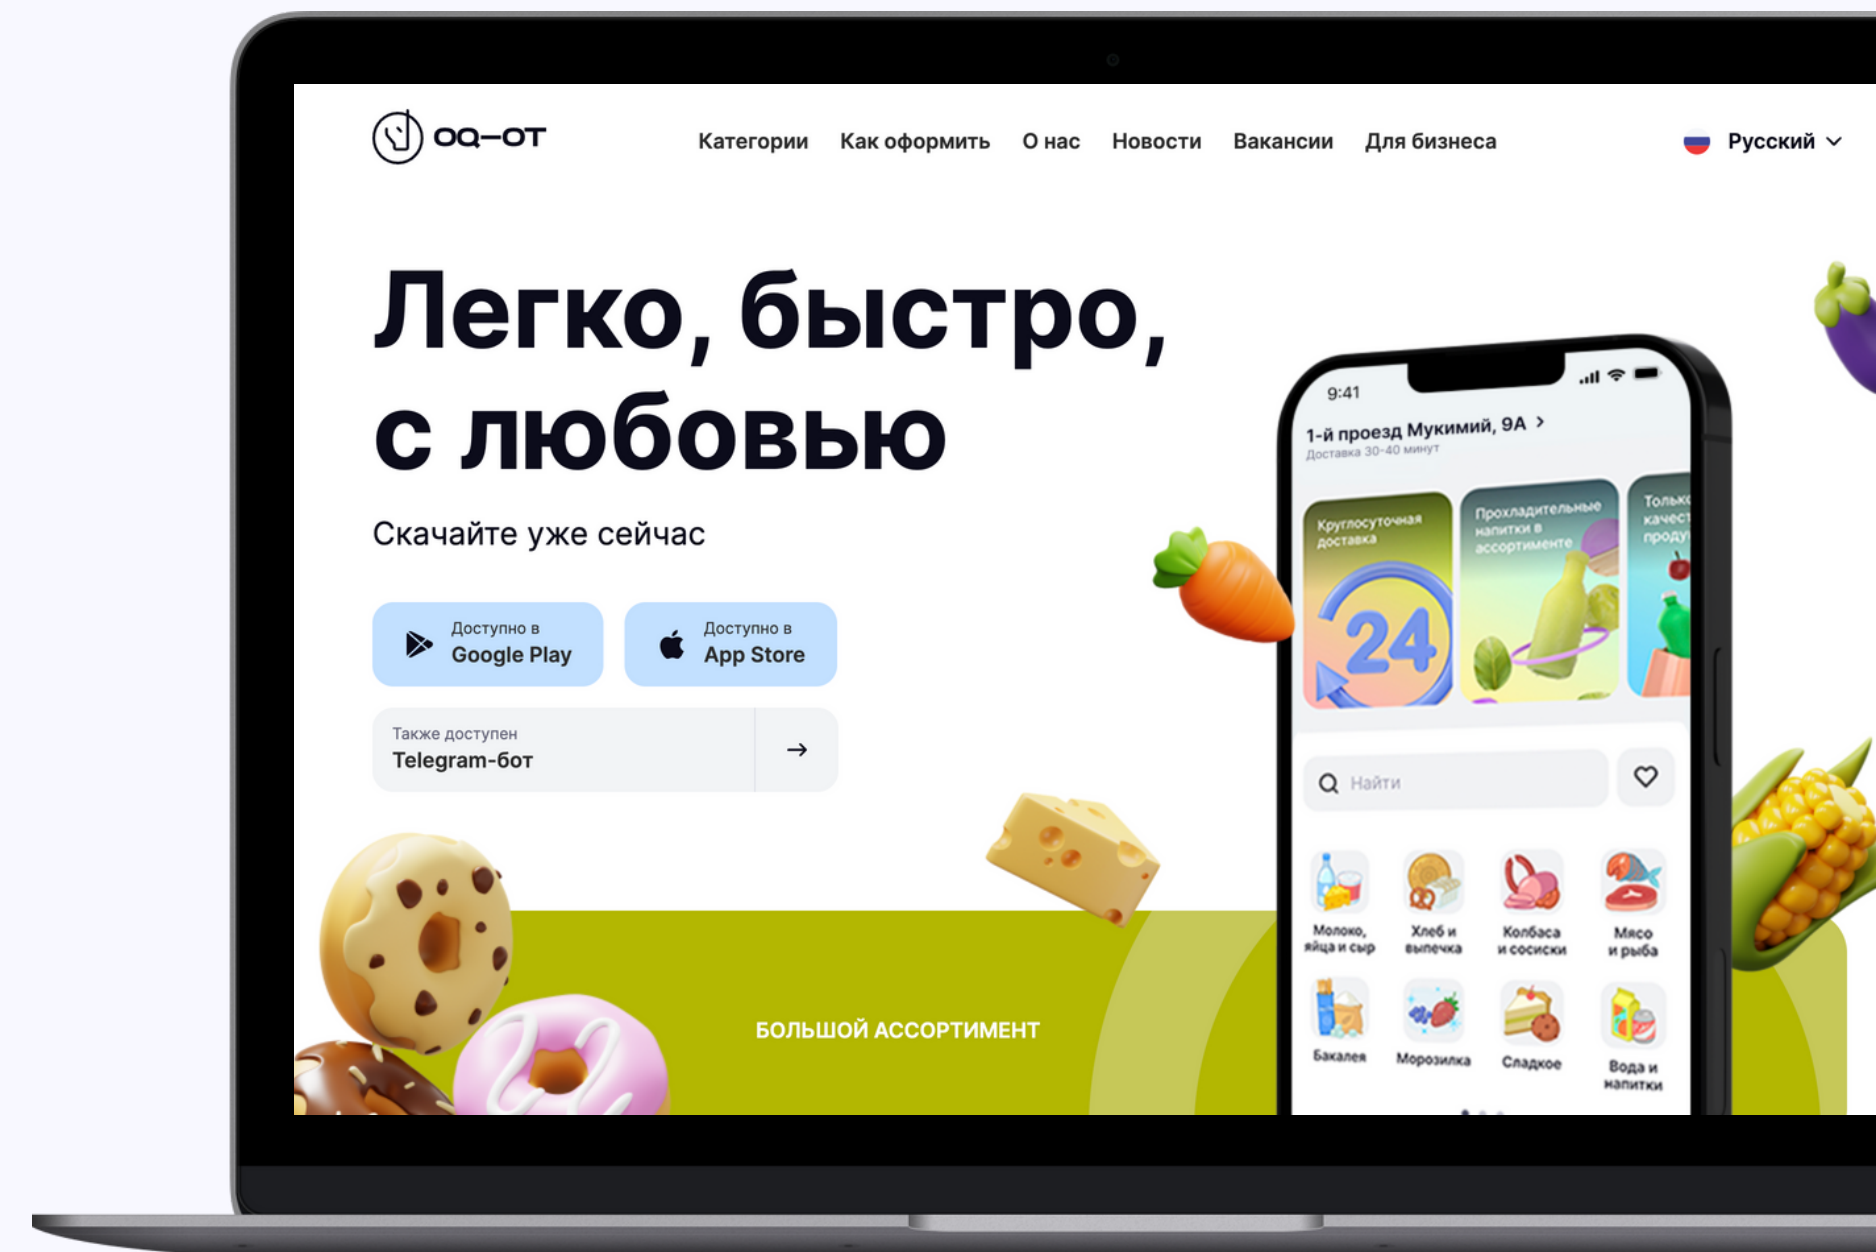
OQ–OT

Категории Как оформить О нас Новости Вакансии Для бизнеса

Русский

Легко, быстро, с любовью

Скачайте уже сейчас

Доступно в Google Play

Доступно в App Store

Также доступен Telegram-бот

→

БОЛЬШОЙ АССОРТИМЕНТ

9:41

1-й проезд Мукимий, 9А >

Доставка 30-40 минут

Круглосуточная доставка

24

Прохладительные напитки в ассортименте

Только качест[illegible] проду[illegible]

Найти

Молоко, яйца и сыр

Хлеб и выпечка

Колбаса и сосиски

Мясо и рыба

Бакалея

Морозилка

Сладкое

Вода и напитки